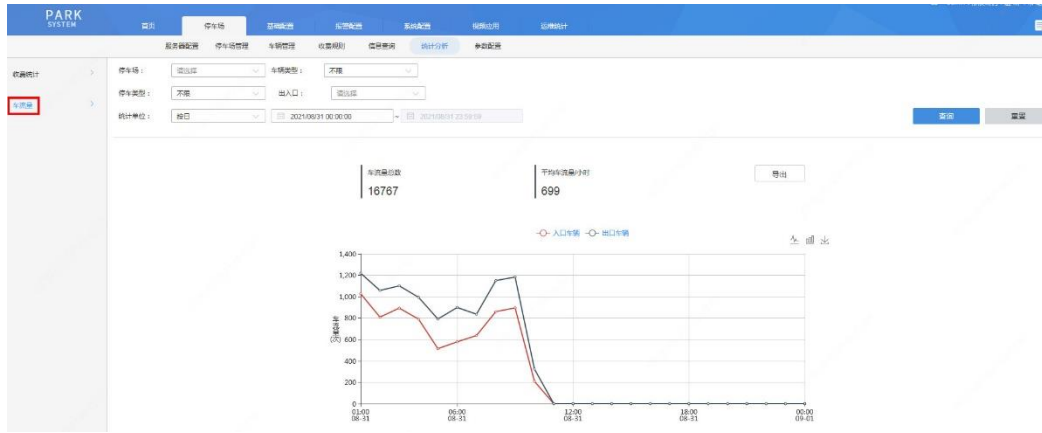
PARK SYSTEM

首页 停车场 基础配置 运营配置 系统配置 视频应用 运维统计

服务器配置 停车场管理 车辆管理 收费规则 信息查询 统计分析 参数配置

收费统计
车流量

停车场： 请选择 车辆类型： 不限
停车类型： 不限 出入口： 请选择
统计单位： 按日 2021/08/31 00:00:00 - 2021/08/31 23:59:59

查询 重置

车流量总数
16767

平均车流量/小时
699

导出

入口车辆 出口车辆

1,400
1,200
1,000
800
600
400
200
0

车流量

01:00 08-31
06:00 08-31
12:00 08-31
18:00 08-31
00:00 09-01